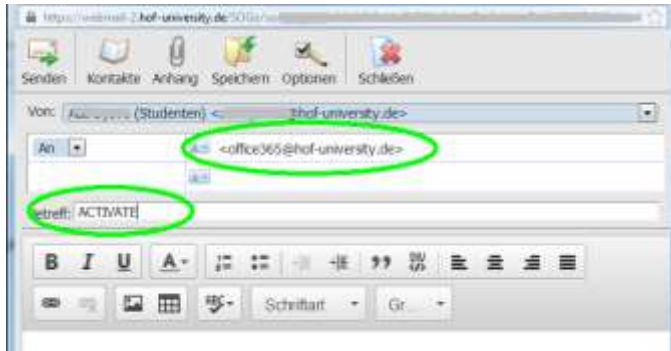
https://webmail-2.hof-university.de/SOGo/so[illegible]

Senden Kontakte Anhang Speichern Optionen Schließen

Von: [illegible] (Studenten) <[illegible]@hof-university.de>

An

<office365@hof-university.de>

Betreff: ACTIVATE

B I U A

Schriftart Gr...